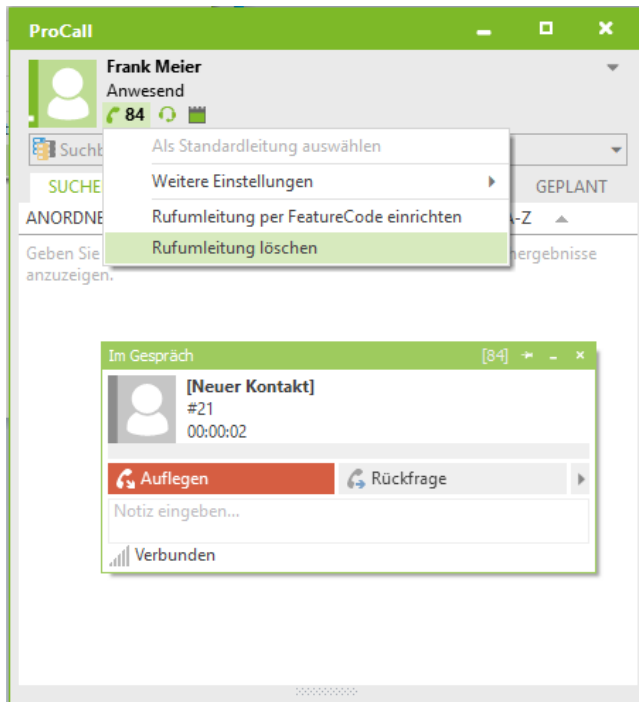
ProCall

Frank Meier
Anwesend
84

Suchb

Als Standardleitung auswählen
Weitere Einstellungen
Rufumleitung per FeatureCode einrichten
Rufumleitung löschen

SUCHE
GEPLANT
ANORDNE
A-Z

Geben Sie
ergebnisse
anzuzeigen.

Im Gespräch
[84]

[Neuer Kontakt]
#21
00:00:02

Auflegen
Rückfrage

Notiz eingeben...

Verbunden